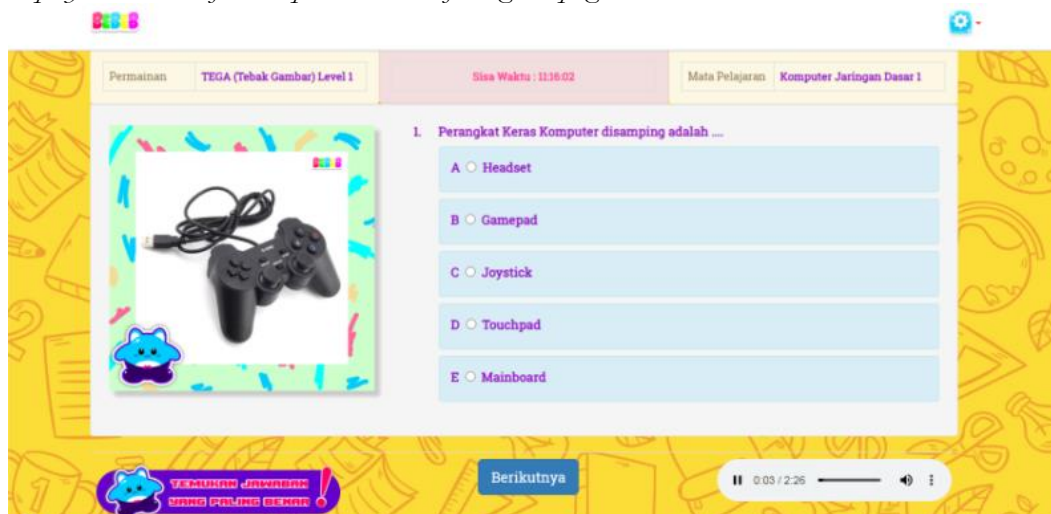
Permainan | TEGA (Tebak Gambar) Level 1

Sisa Waktu : 11:16:02

Mata Pelajaran | Komputer Jaringan Dasar 1

1. Perangkat Keras Komputer disamping adalah ....

A ○ Headset

B ○ Gamepad

C ○ Joystick

D ○ Touchpad

E ○ Mainboard

TEMUKAN JAWABAN YANG PALING BENAR !

Berikutnya

0:03 / 2:26